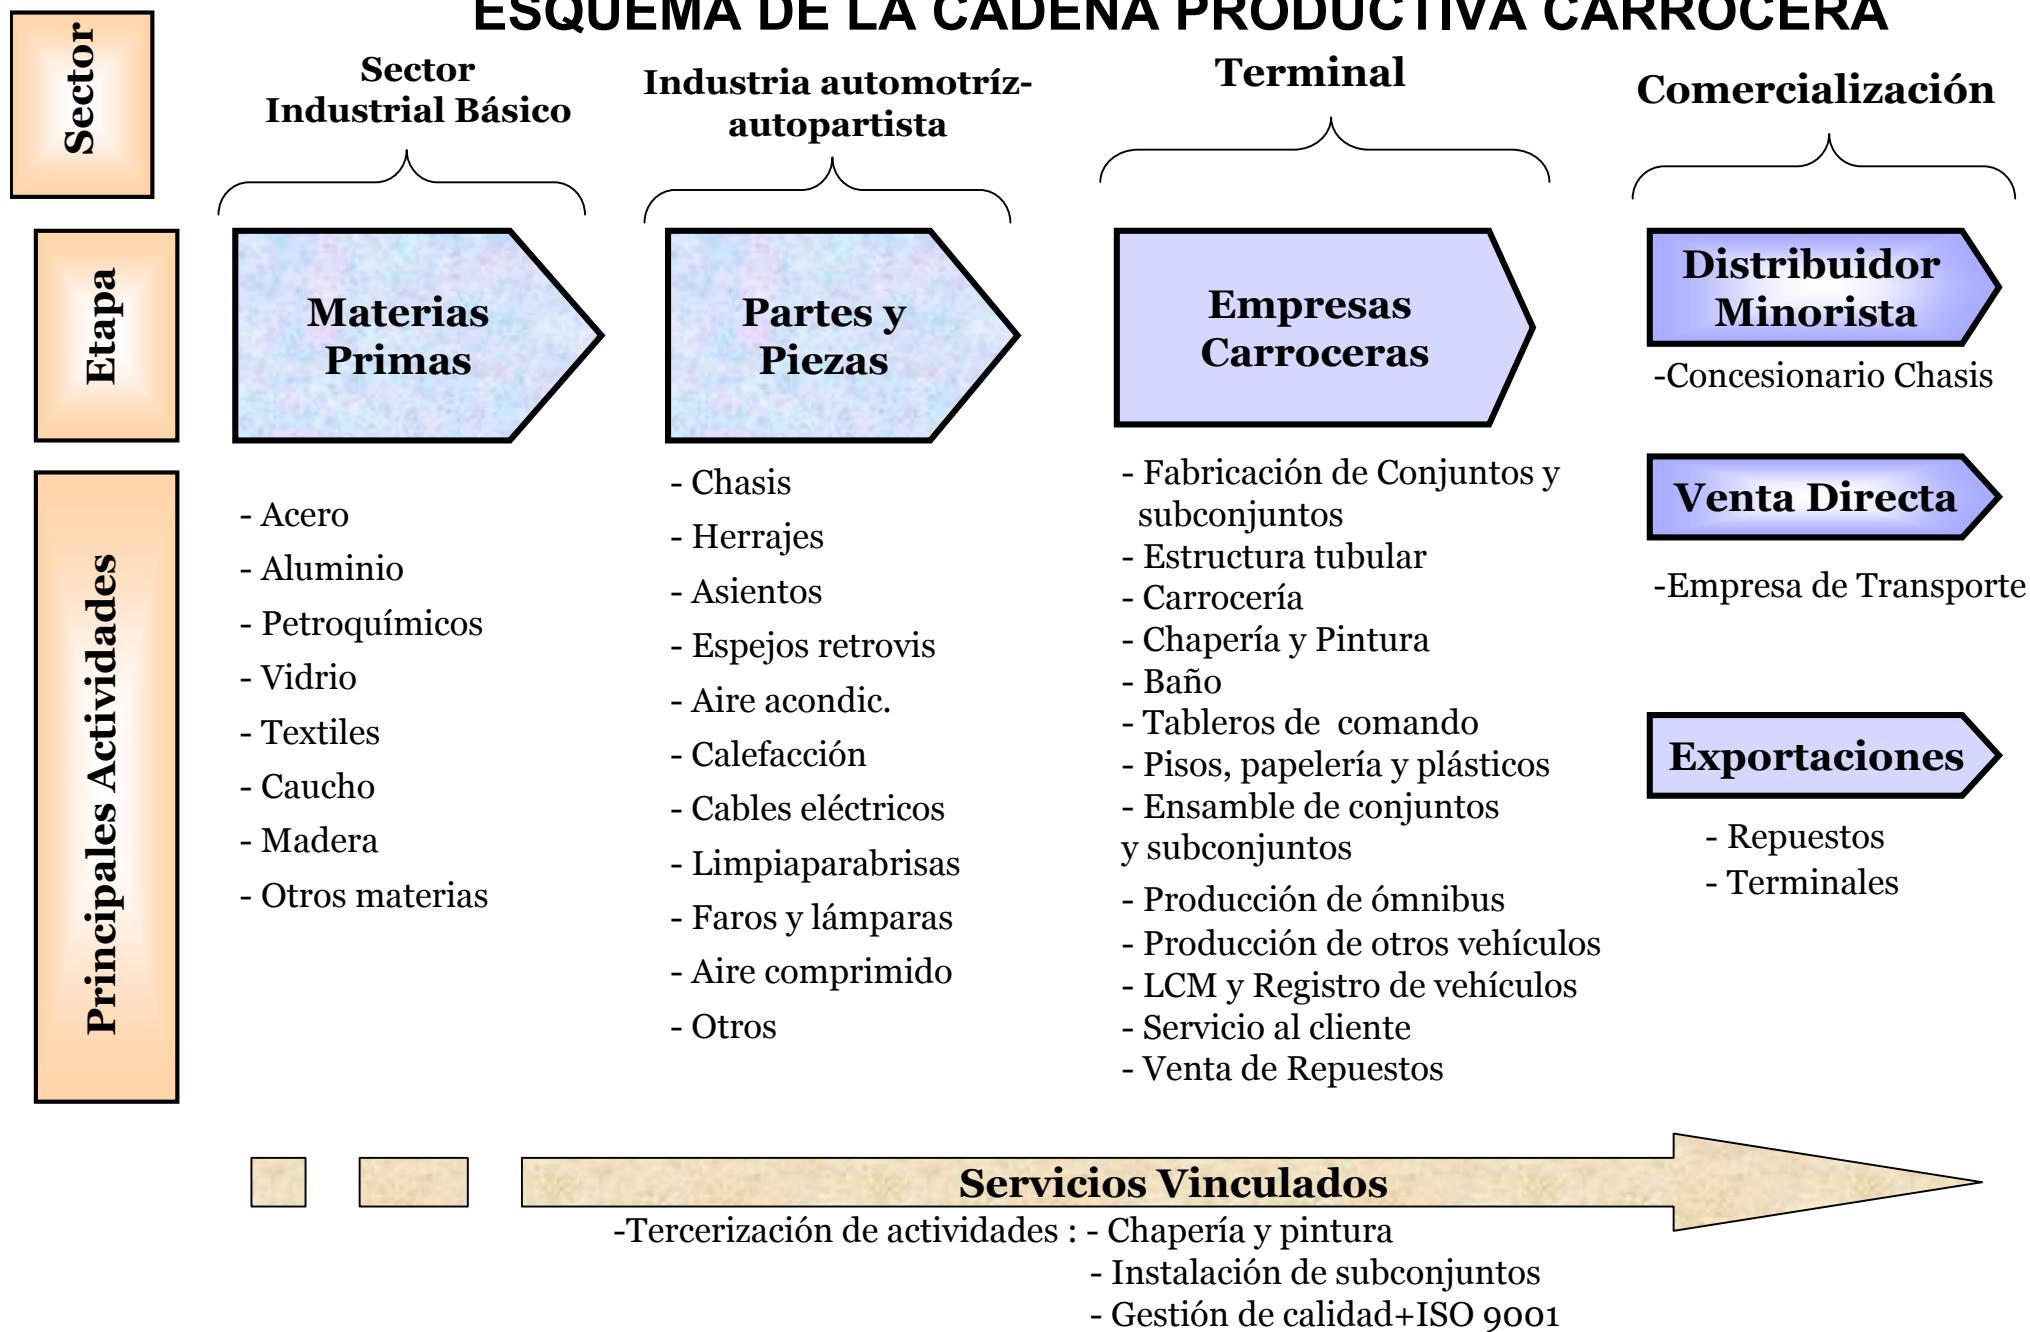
ESQUEMA DE LA CADENA PRODUCTIVA CARROCERA

Sector

Sector Industrial Básico

Industria automotríz-autopartista

Terminal

Comercialización

Etapa

Materias Primas

Partes y Piezas

Empresas Carroceras

Distribuidor Minorista

-Concesionario Chasis

Principales Actividades

- Acero
- Aluminio
- Petroquímicos
- Vidrio
- Textiles
- Caucho
- Madera
- Otros materias

- Chasis
- Herrajes
- Asientos
- Espejos retrovis
- Aire acondic.
- Calefacción
- Cables eléctricos
- Limpiaparabrisas
- Faros y lámparas
- Aire comprimido
- Otros

- Fabricación de Conjuntos y subconjuntos
- Estructura tubular
- Carrocería
- Chapería y Pintura
- Baño
- Tableros de comando
- Pisos, papelería y plásticos
- Ensamble de conjuntos y subconjuntos
- Producción de ómnibus
- Producción de otros vehículos
- LCM y Registro de vehículos
- Servicio al cliente
- Venta de Repuestos

Venta Directa

-Empresa de Transporte

Exportaciones

- Repuestos
- Terminales

Servicios Vinculados

-Tercerización de actividades : - Chapería y pintura
- Instalación de subconjuntos
- Gestión de calidad+ISO 9001